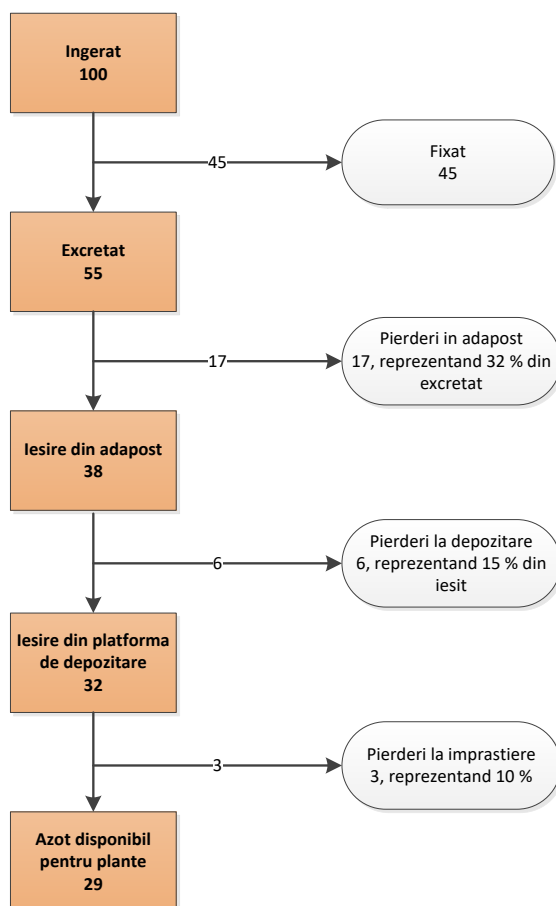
Ingerat
100

45

Fixat
45

Excretat
55

17

Pierderi in adapost
17, reprezentand 32 % din excretat

Iesire din adapost
38

6

Pierderi la depozitare
6, reprezentand 15 % din iesit

Iesire din platforma de depozitare
32

3

Pierderi la imprastiere
3, reprezentand 10 %

Azot disponibil pentru plante
29